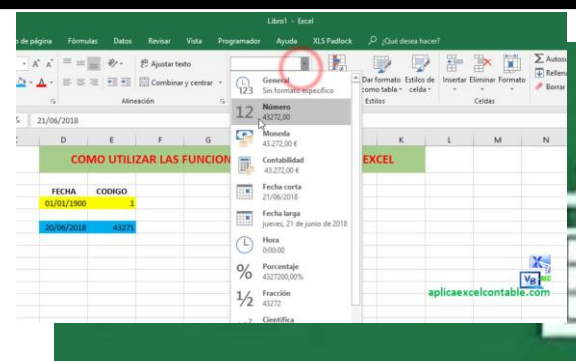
Libro1 - Excel

o de página Fórmulas Datos Revisar Vista Programador Ayuda XLS Padlock ¿Qué desea hacer?

Ajustar texto

Combinar y centrar

Alineación

Dar formato como tabla

Estilos de celda

Estilos

Insertar Eliminar Formato

Celdas

Autosu

Rellena

Borrar

21/06/2018

D E F G K L M N

COMO UTILIZAR LAS FUNCION EXCEL

FECHA CODIGO

01/01/1900 1

20/06/2018 43271

General
Sin formato específico

Número
43272,00

Moneda
43.272,00 €

Contabilidad
43.272,00 €

Fecha corta
21/06/2018

Fecha larga
jueves, 21 de junio de 2018

Hora
0:00:00

Porcentaje
4327200,00%

Fracción
43272

Científica

aplicaexcelcontable.com